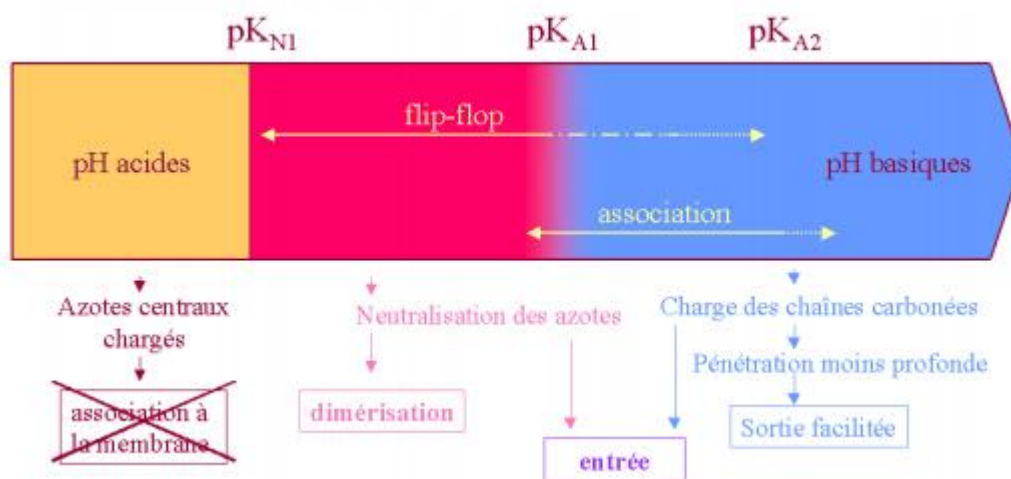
$pK_{N1}$ $pK_{A1}$ $pK_{A2}$

flip-flop

pH acides

pH basiques

association

Azotes centraux chargés

association à la membrane

Neutralisation des azotes

dimérisation

entrée

Charge des chaînes carbonées

Pénétration moins profonde

Sortie facilitée